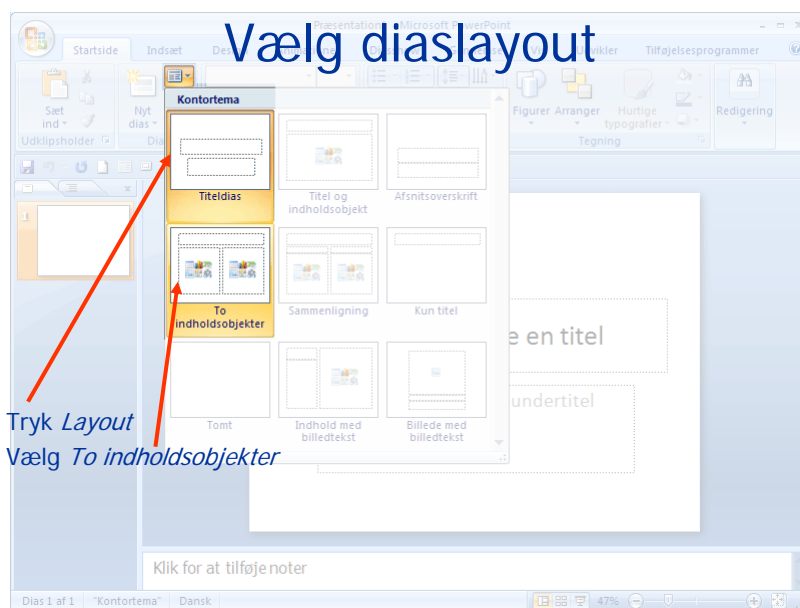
Vælg diaslayout

Præsentation1 - Microsoft PowerPoint

Startside
Indsæt
Des
Visning
Udvikler
Tilføjelsesprogrammer

Sæt ind
Udklipsholder
Nyt dias
Dia
Figurer
Arranger
Hurtige typografier
Tegning
Redigering

Kontortema

Titeldias
Titel og indholdsobjekt
Afsnitsoverskrift
To indholdsobjekter
Sammenligning
Kun titel
Tomt
Indhold med billedtekst
Billede med billedtekst

e en titel
undertitel

Tryk *Layout*
Vælg *To indholdsobjekter*

Klik for at tilføje noter

Dias 1 af 1
"Kontortema"
Dansk
47%